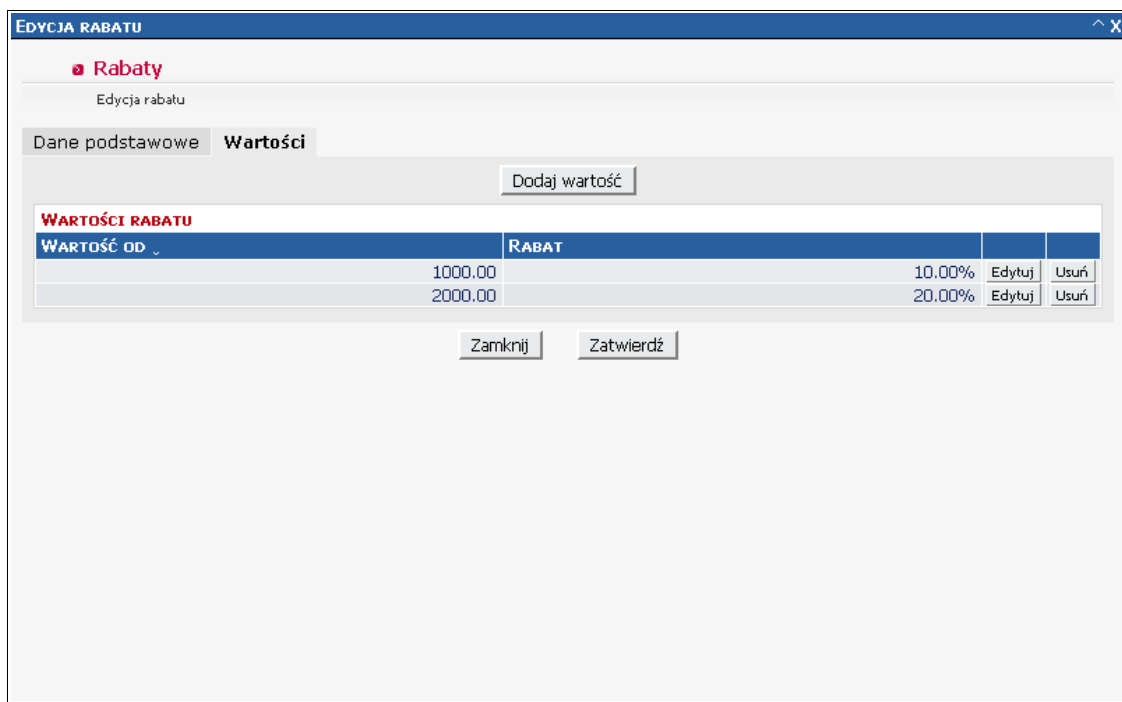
EDYCJA RABATU

^ X

Rabaty

Edycja rabatu

Dane podstawowe Wartości

Dodaj wartość

WARTOŚCI RABATU

| WARTOŚĆ OD ˅ | RABAT | | |
|---|---|---|---|
| 1000.00 | 10.00% | Edytuj | Usuń |
| 2000.00 | 20.00% | Edytuj | Usuń |

Zamknij Zatwierdź